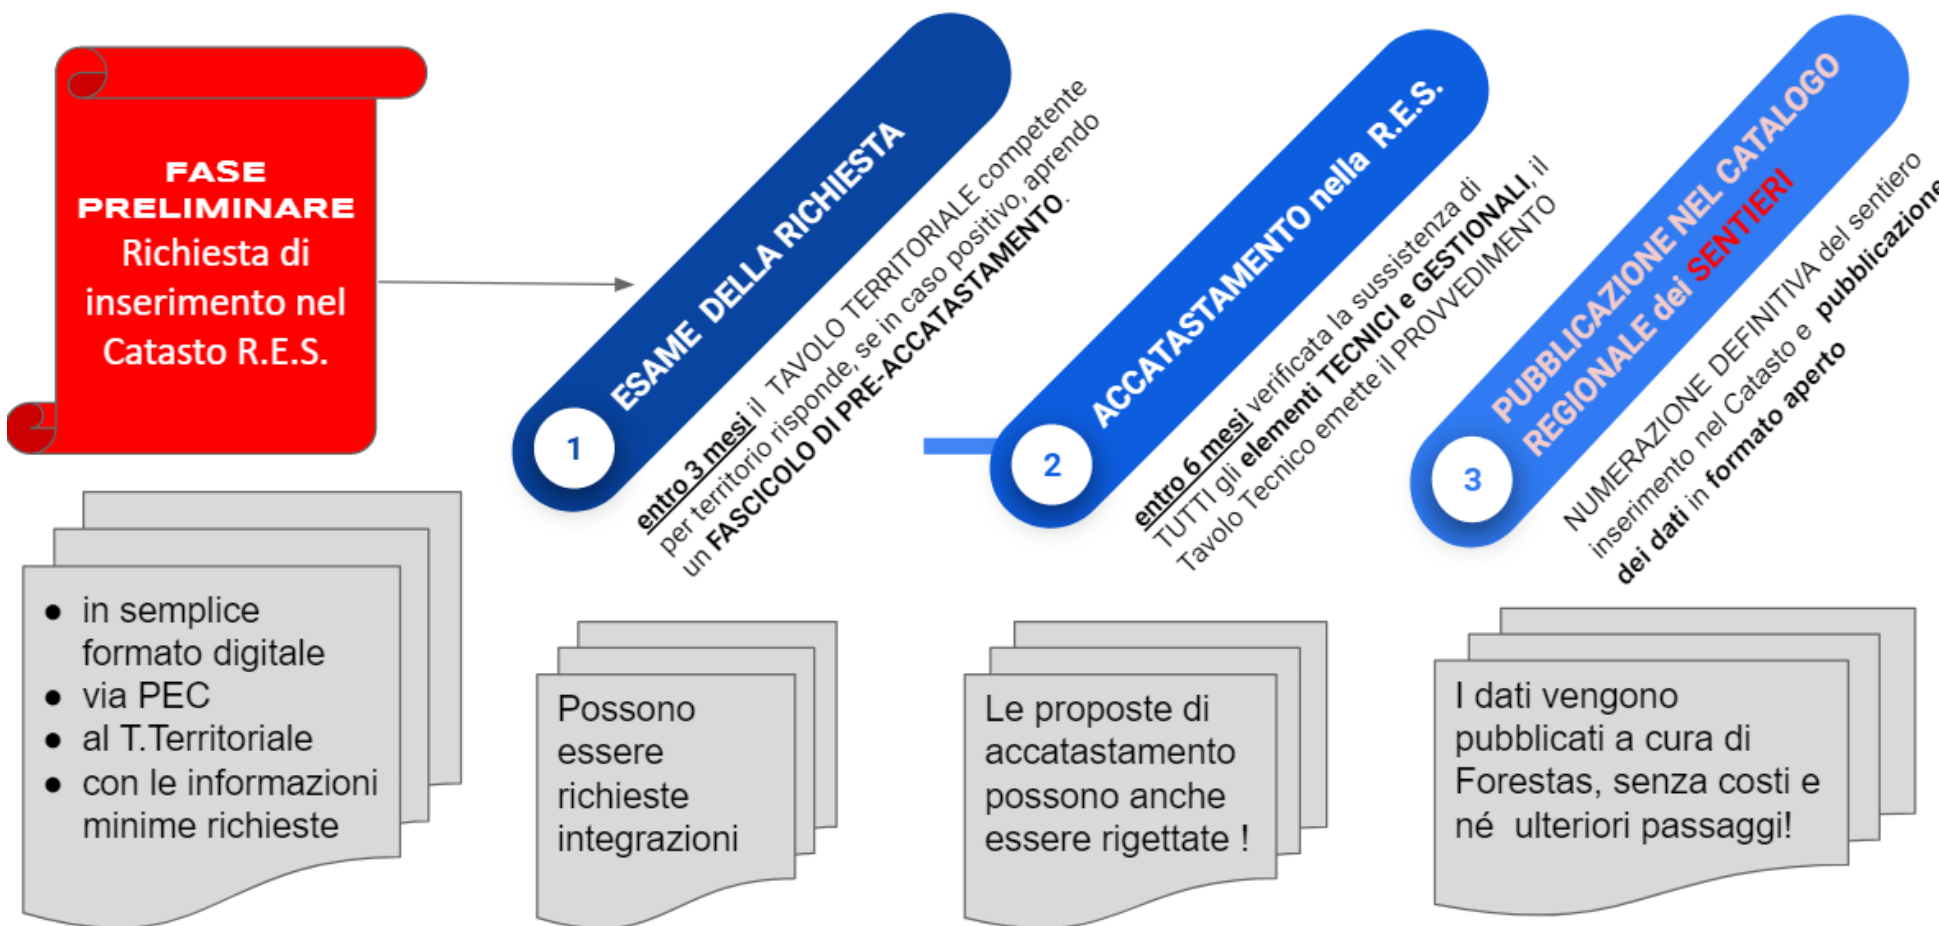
FASE PRELIMINARE
Richiesta di inserimento nel Catasto R.E.S.

1
ESAME DELLA RICHIESTA

entro 3 mesi il TAVOLO TERRITORIALE competente per territorio risponde, se in caso positivo, aprendo un FASCICOLO DI PRE-ACCATASTAMENTO.

2
ACCATASTAMENTO nella R.E.S.

entro 6 mesi verificata la sussistenza di TUTTI gli elementi TECNICI e GESTIONALI, il Tavolo Tecnico emette il PROVVEDIMENTO

3
PUBBLICAZIONE NEL CATALOGO REGIONALE dei SENTIERI

NUMERAZIONE DEFINITIVA del sentiero inserimento nel Catasto e pubblicazione dei dati in formato aperto

- in semplice formato digitale
- via PEC
- al T.Territoriale
- con le informazioni minime richieste

Possono essere richieste integrazioni

Le proposte di accatastamento possono anche essere rigettate !

I dati vengono pubblicati a cura di Forestas, senza costi e né ulteriori passaggi!